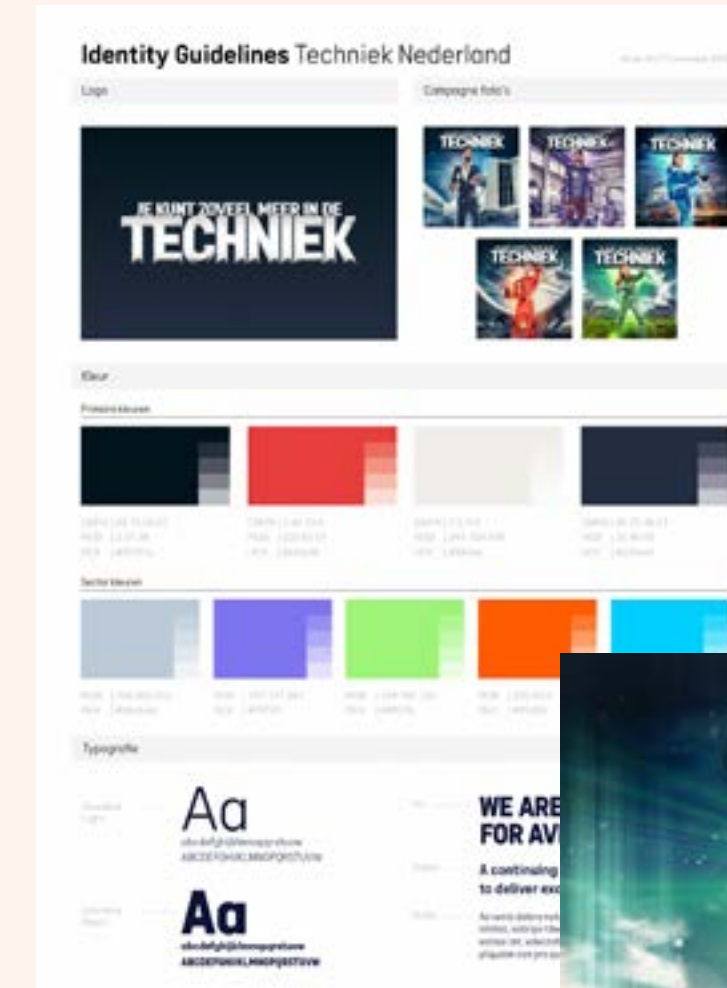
Identity Guidelines Techniek Nederland

Logo

Campagne foto's

JE KUNT ZOVEEL MEER IN DE TECHNIEK

TECHNIEK TECHNIEK TECHNIEK TECHNIEK TECHNIEK

Kleur

Primaire kleuren

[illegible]

Sector kleuren

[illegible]

Typografie

Aa
abcdefghijklmnopqrstuvw
ABCDEFGHIJKLMNOPQRSTUVW

Aa
abcdefghijklmnopqrstuvw
ABCDEFGHIJKLMNOPQRSTUVW

WE ARE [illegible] FOR AV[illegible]

A continuing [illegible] to deliver exc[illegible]

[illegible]